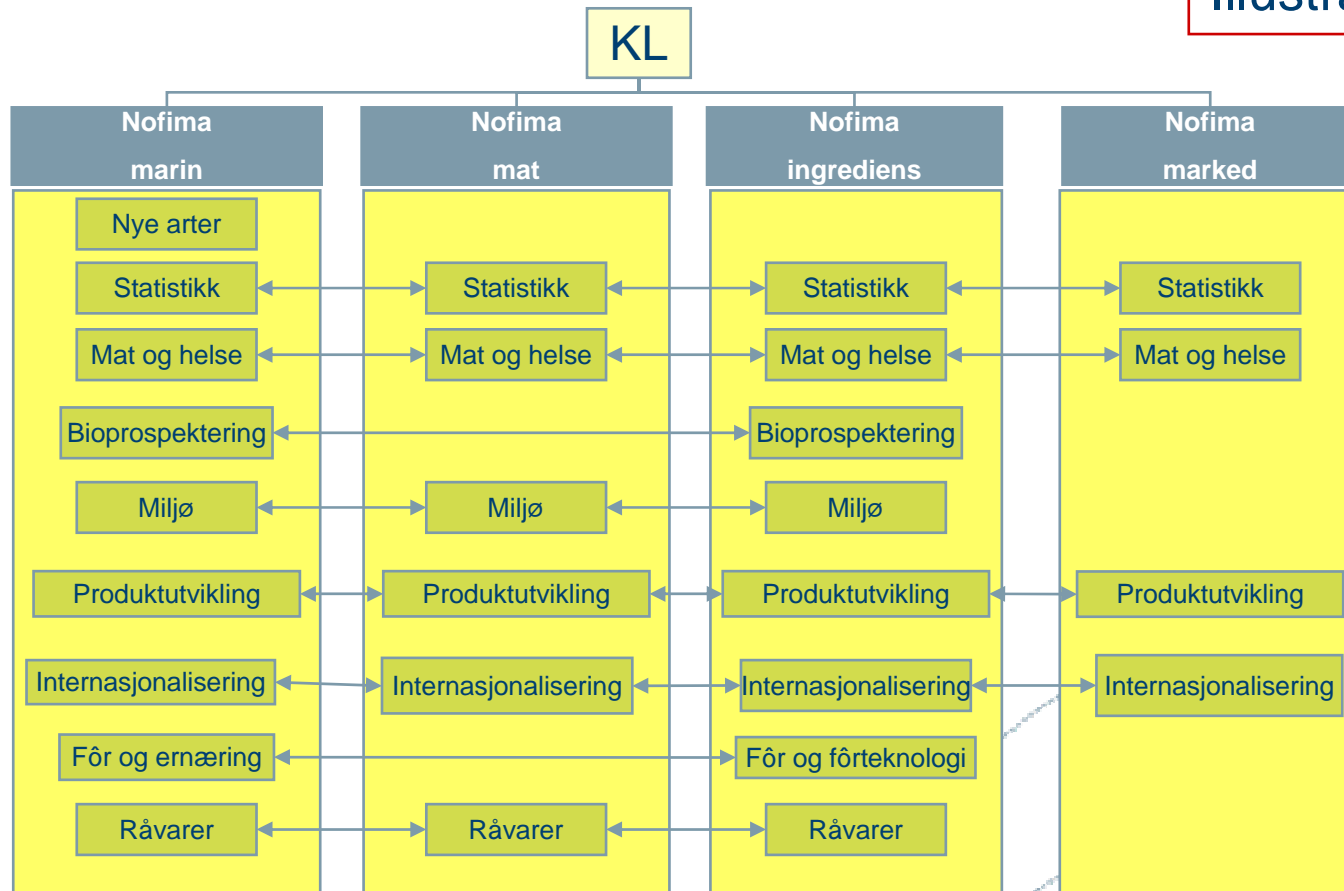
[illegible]

KL

Nofima marin

Nye arter

Statistikk

Mat og helse

Bioprospektering

Miljø

Produktutvikling

Internasjonalisering

Fôr og ernæring

Råvarer

Nofima mat

Statistikk

Mat og helse

Miljø

Produktutvikling

Internasjonalisering

Råvarer

Nofima ingrediens

Statistikk

Mat og helse

Bioprospektering

Miljø

Produktutvikling

Internasjonalisering

Fôr og fôrteknologi

Råvarer

Nofima marked

Statistikk

Mat og helse

Produktutvikling

Internasjonalisering